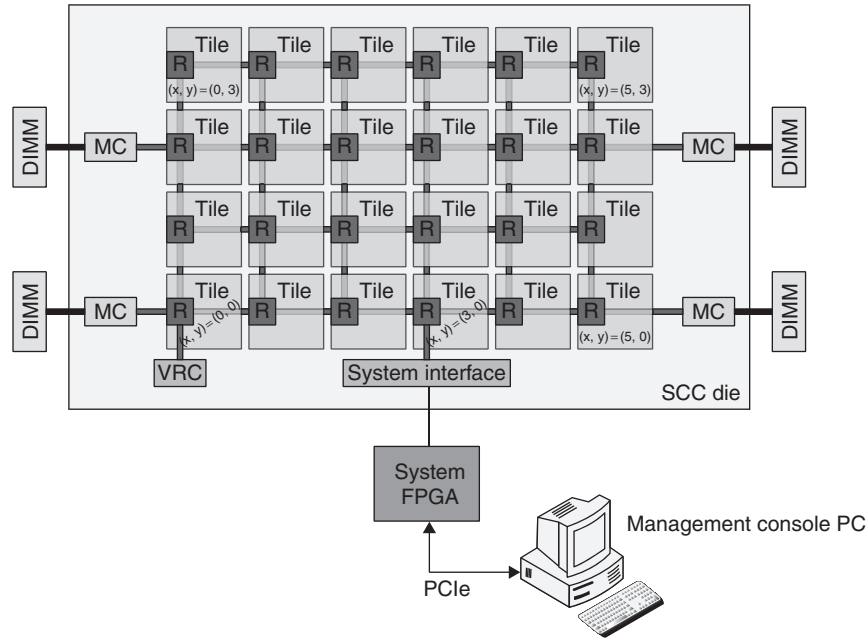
Tile R (x, y) = (0, 3)
Tile R
Tile R
Tile R
Tile R
Tile R (x, y) = (5, 3)

DIMM MC
Tile R
Tile R
Tile R
Tile R
Tile R
Tile R
MC DIMM

Tile R
Tile R
Tile R
Tile R
Tile R
Tile R

DIMM MC
Tile R (x, y) = (0, 0)
Tile R
Tile R
Tile R (x, y) = (3, 0)
Tile R
Tile R (x, y) = (5, 0)
MC DIMM

VRC
System interface
SCC die

System FPGA

Management console PC

PCIe